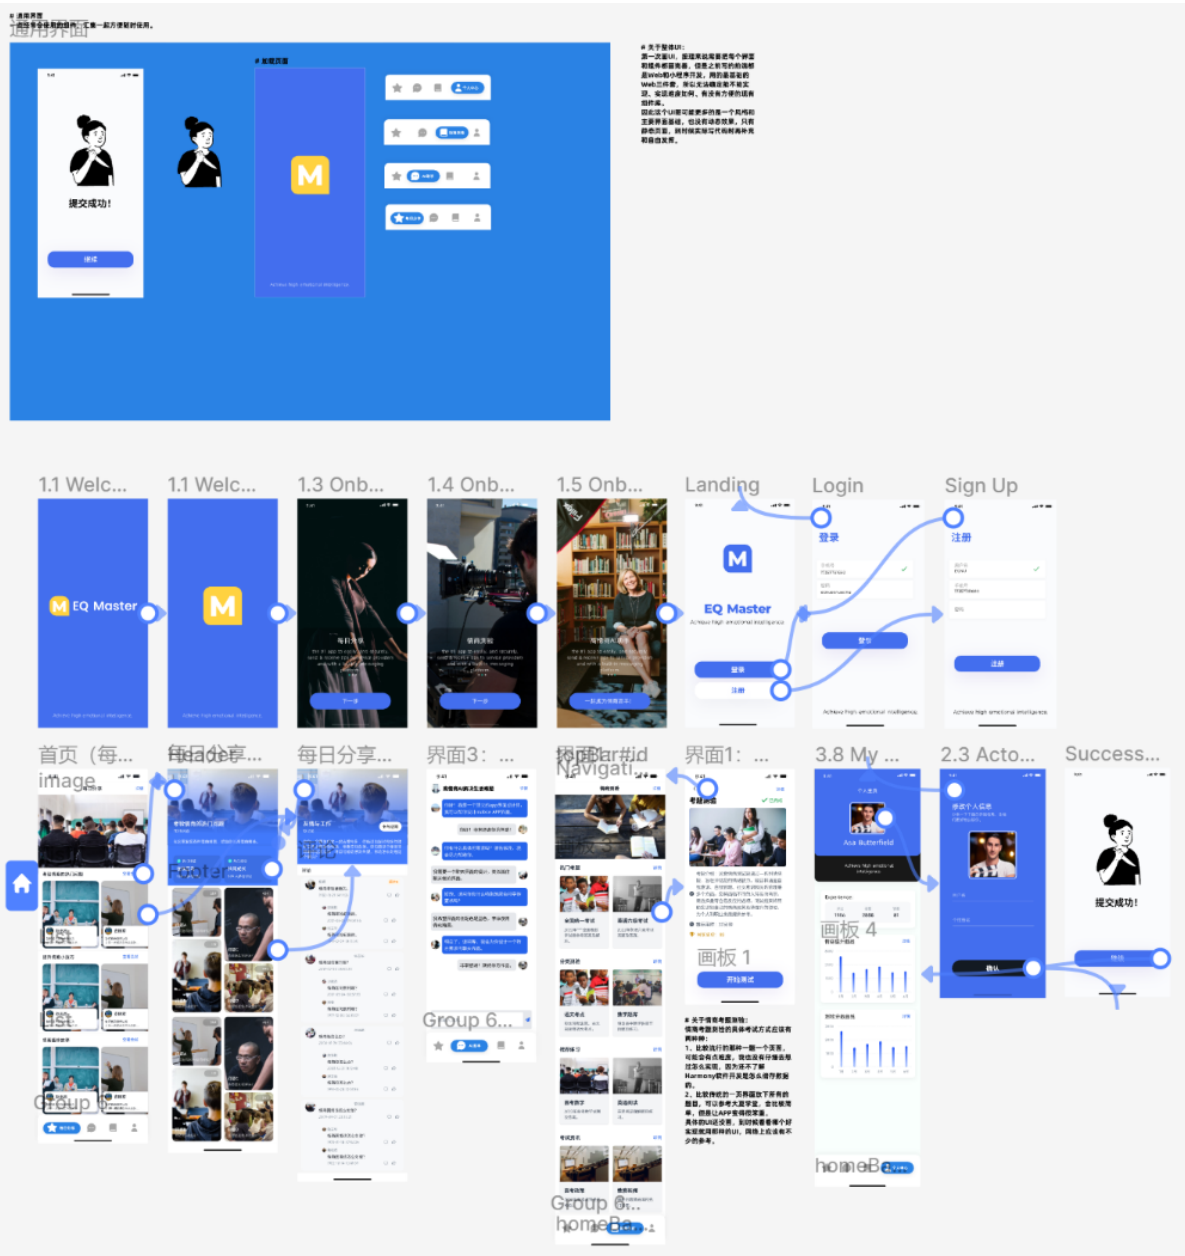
通用界面

提交成功!

# 启动页面

M

EQ Master

1.1 Welc...
1.1 Welc...
1.3 Onb...
1.4 Onb...
1.5 Onb...
Landing
Login
Sign Up

EQ Master

M

每日分享

一起分享

EQ Master

登录

注册

登录

注册

注册

首页（每...
image
每日分享...
Header
每日分享...
界面3: ...
界面Bar#id
Navigati...
界面1: ...
3.8 My ...
2.3 Acto...
Success...

Footer

List

List

Group 6...

Group 6...

画板 1

画板 4

提交成功!

Group 6...

Group 6...

homeBa...

homeBa...

Asa Butterfield